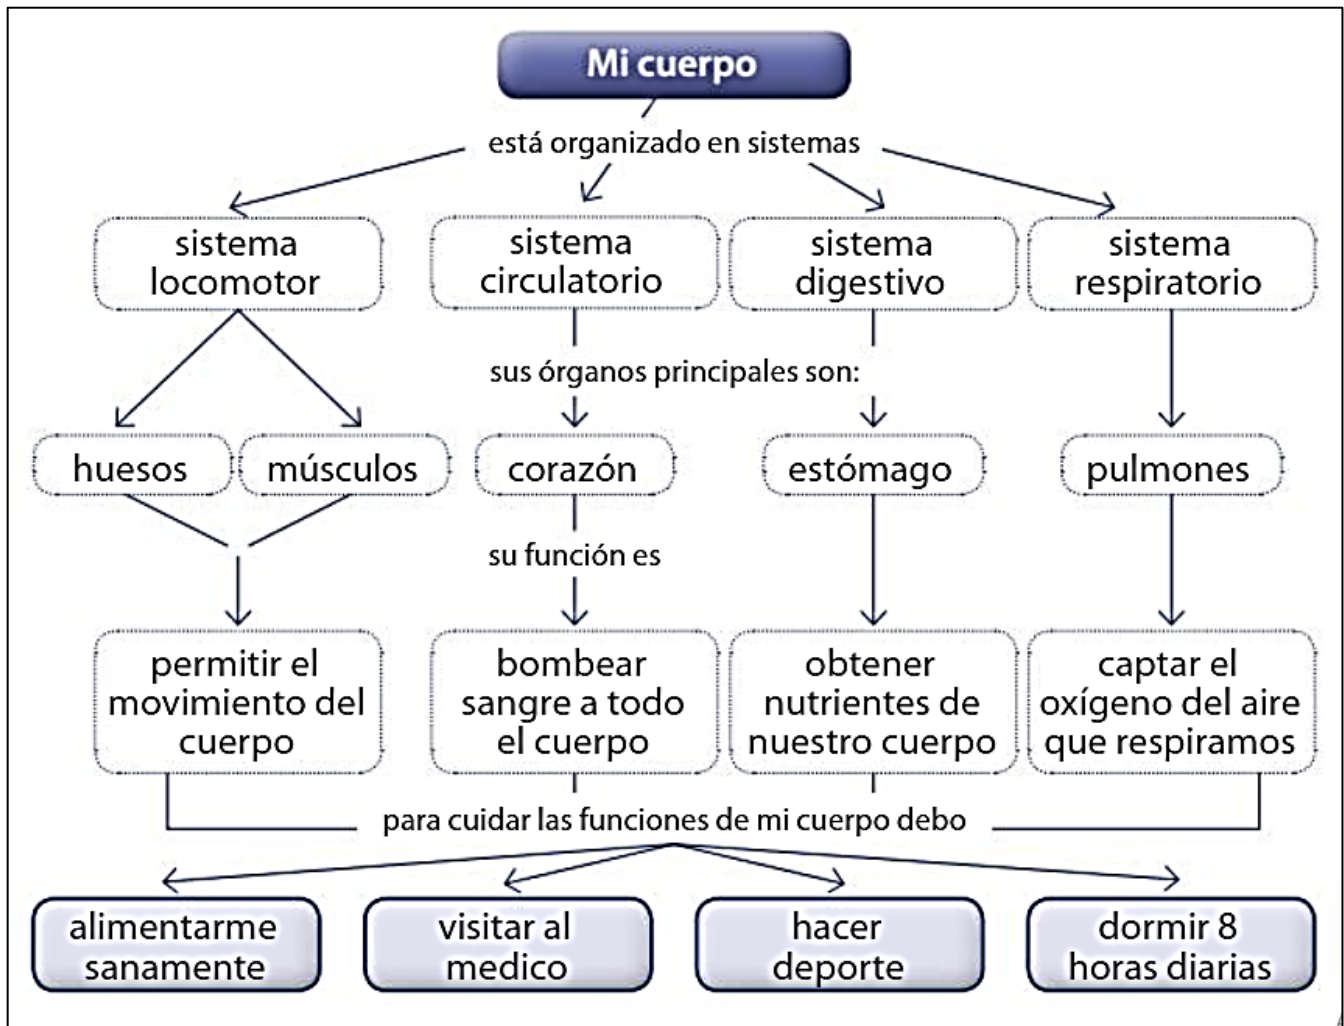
Mi cuerpo

está organizado en sistemas

sistema locomotor

sistema circulatorio

sistema digestivo

sistema respiratorio

sus órganos principales son:

huesos

músculos

corazón

estómago

pulmones

su función es

permitir el movimiento del cuerpo

bombear sangre a todo el cuerpo

obtener nutrientes de nuestro cuerpo

captar el oxígeno del aire que respiramos

para cuidar las funciones de mi cuerpo debo

alimentarme sanamente

visitar al medico

hacer deporte

dormir 8 horas diarias